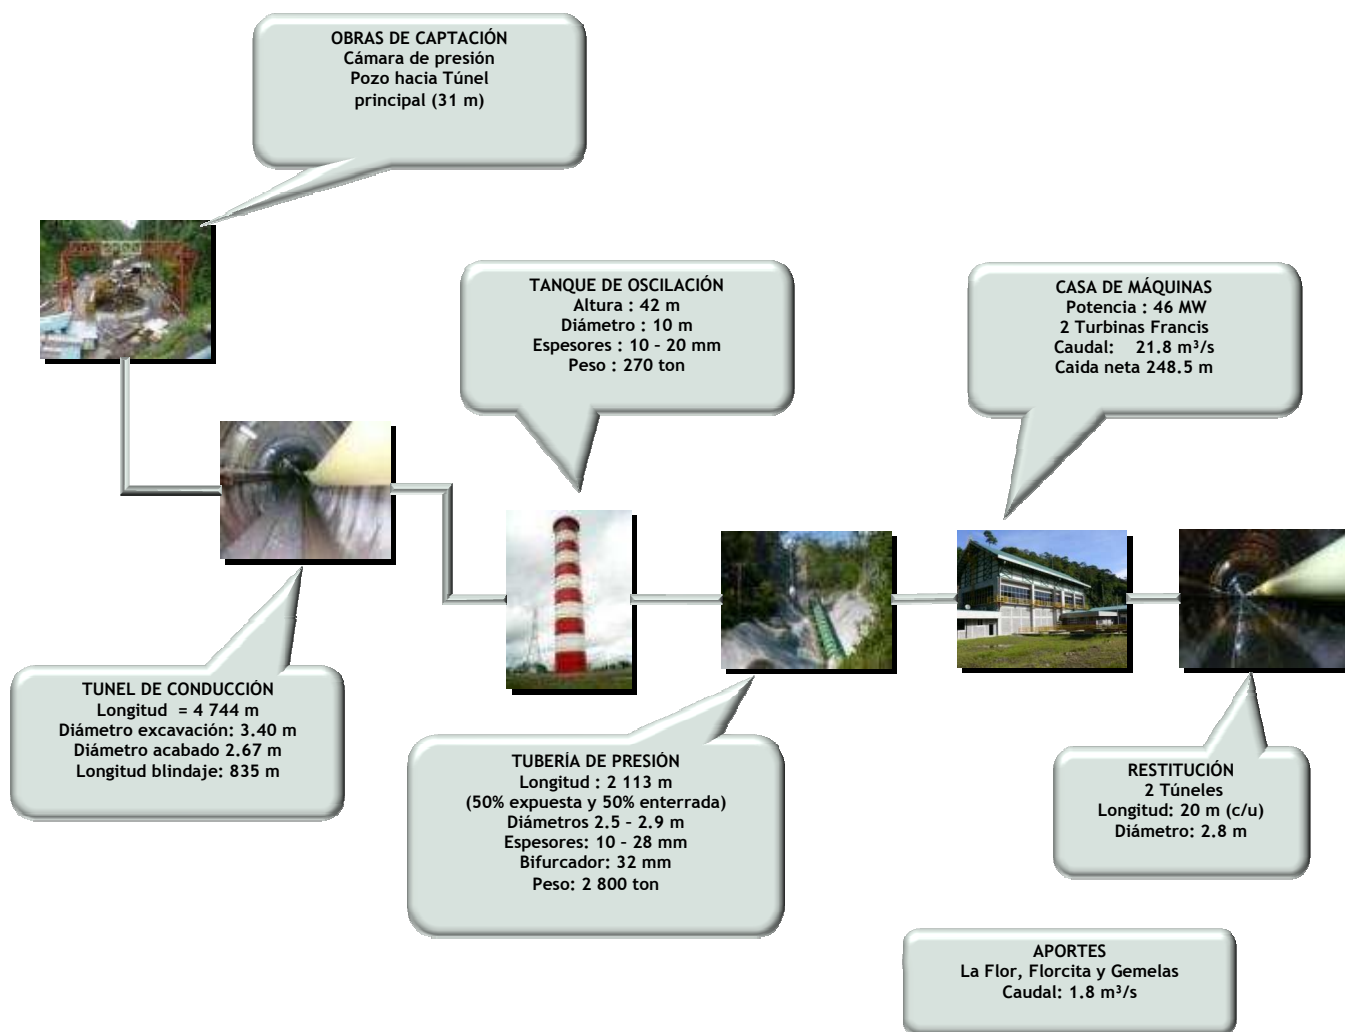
OBRAS DE CAPTACIÓN
Cámara de presión
Pozo hacia Túnel principal (31 m)

TANQUE DE OSCILACIÓN
Altura : 42 m
Diámetro : 10 m
Espesores : 10 - 20 mm
Peso : 270 ton

CASA DE MÁQUINAS
Potencia : 46 MW
2 Turbinas Francis
Caudal: 21.8 m³/s
Caida neta 248.5 m

TUNEL DE CONDUCCIÓN
Longitud = 4 744 m
Diámetro excavación: 3.40 m
Diámetro acabado 2.67 m
Longitud blindaje: 835 m

TUBERÍA DE PRESIÓN
Longitud : 2 113 m
(50% expuesta y 50% enterrada)
Diámetros 2.5 - 2.9 m
Espesores: 10 - 28 mm
Bifurcador: 32 mm
Peso: 2 800 ton

RESTITUCIÓN
2 Túneles
Longitud: 20 m (c/u)
Diámetro: 2.8 m

APORTES
La Flor, Florcita y Gemelas
Caudal: 1.8 m³/s